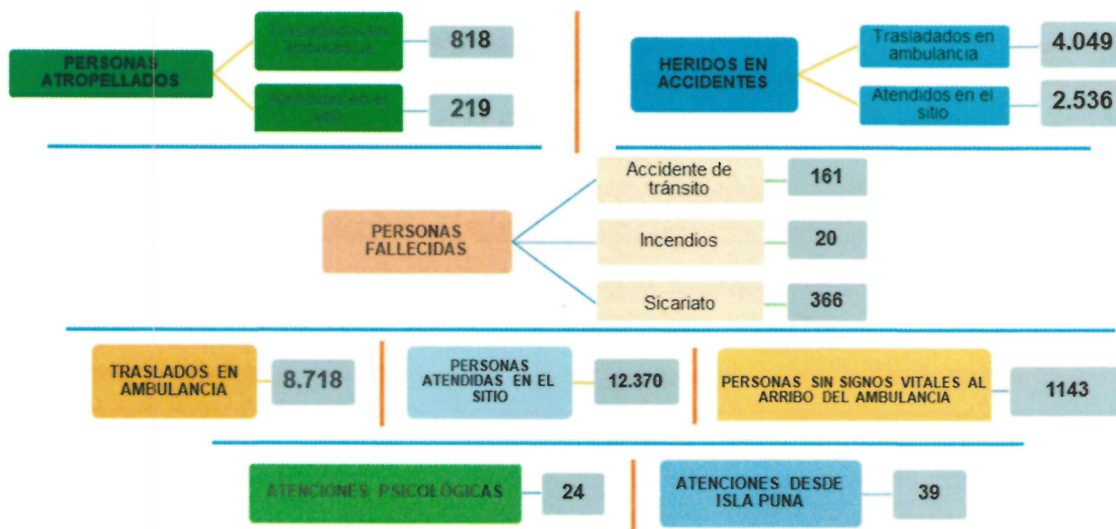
PERSONAS ATROPELLADOS

Trasladados en ambulancia
818

Atendidos en el sitio
219

HERIDOS EN ACCIDENTES

Trasladados en ambulancia
4.049

Atendidos en el sitio
2.536

PERSONAS FALLECIDAS

Accidente de tránsito
161

Incendios
20

Sicariato
366

TRASLADOS EN AMBULANCIA
8.718

PERSONAS ATENDIDAS EN EL SITIO
12.370

PERSONAS SIN SIGNOS VITALES AL ARRIBO DEL AMBULANCIA
1143

ATENCIONES PSICOLÓGICAS
24

ATENCIONES DESDE ISLA PUNA
39